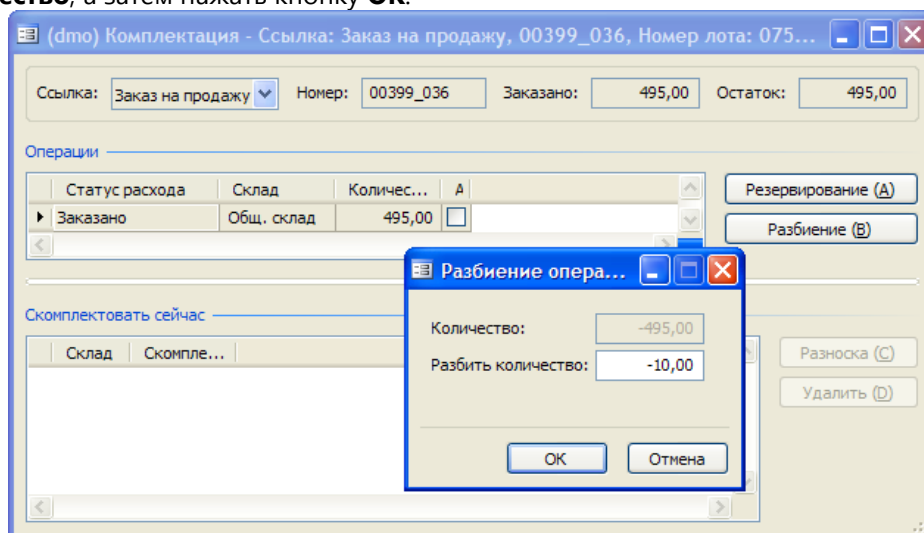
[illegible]ество, а затем нажать кнопку ОК.

(dmo) Комплектация - Ссылка: Заказ на продажу, 00399_036, Номер лота: 075...

Ссылка: Заказ на продажу
Номер: 00399_036
Заказано: 495,00
Остаток: 495,00

Операции

| Статус расхода | Склад | Количес... | А |
|---|---|---|---|
| Заказано | Общ. склад | 495,00 | |

Резервирование (А)
Разбиение (В)

Скомплектовать сейчас

| Склад | Скомпле... |
|---|---|

Разноска (С)
Удалить (D)

Разбиение опера...

Количество: -495,00
Разбить количество: -10,00

ОК
Отмена